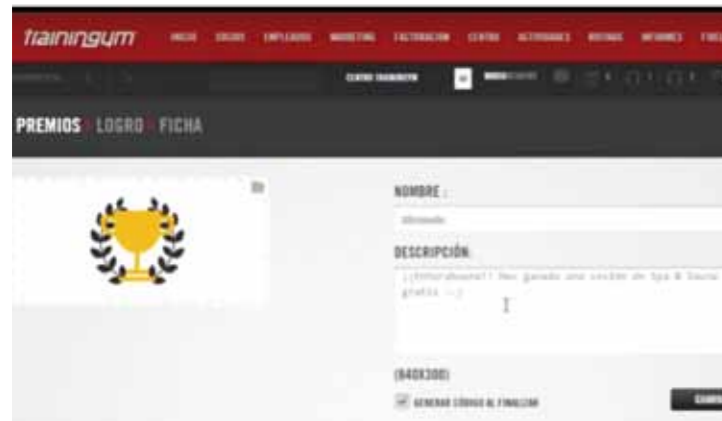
trainingym INICIO SOCIOS EMPLEADOS MARKETING FACTURACIÓN CENTRO ACTIVIDADES RUTINAS INFORMES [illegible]

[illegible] CENTRO TRAININGYM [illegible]

PREMIOS LOGRO FICHA

NOMBRE :

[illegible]

DESCRIPCIÓN:

¡¡Enhorabuena!! Has ganado una sesión de Spa & Sauna gratis :-)

(640X300)

GENERAR CÓDIGO AL FINALIZAR

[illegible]